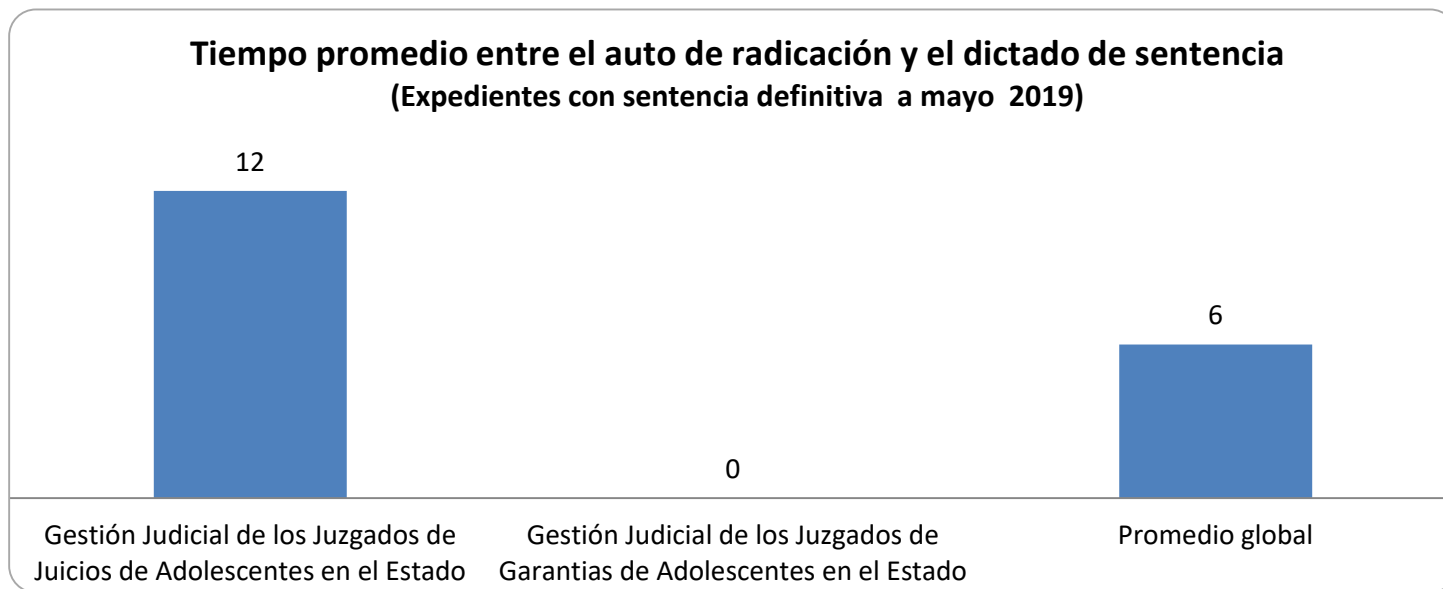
Tiempo promedio entre el auto de radicación y el dictado de sentencia
(Expedientes con sentencia definitiva a mayo 2019)

12

0

6

Gestión Judicial de los Juzgados de Juicios de Adolescentes en el Estado

Gestión Judicial de los Juzgados de Garantias de Adolescentes en el Estado

Promedio global